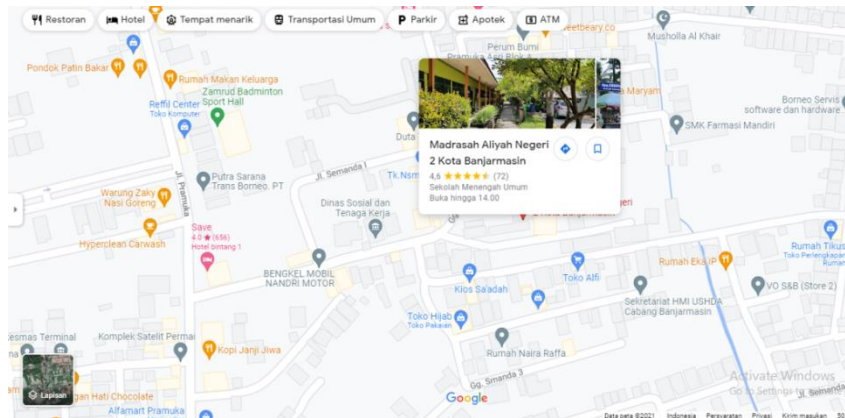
Restoran Hotel Tempat menarik Transportasi Umum Parkir Apotek ATM

Perum Bumi
Musholla Al Khair
Pondok Patin Bakar
Rumah Makan Keluarga
Zamrud Badminton Sport Hall
Reffil Center
Toko Komputer
Borneo Servis
software and hardware
SMK Farmasi Mandiri
Duta
Jl. Semanda I
Tk.Nsm
Putra Sarana Trans Borneo. PT
Warung Zaky Nasi Goreng
Jl. Pramuka
Dinas Sosial dan Tenaga Kerja
Hyperclean Carwash
Save
4.0 ★ (656)
Hotel bintang 1
BENGKEL MOBIL NANDRI MOTOR
Toko Alfi
Rumah Eks IP
Rumah Tikus
Toko Perlengkapan
Kios Sa'adah
Sekretariat HMI USHDA Cabang Banjarmasin
VO S&B (Store 2)
Toko Hijab
Toko Pakaian
Komplek Satelit Permai
Kopi Janji Jiwa
Rumah Naira Raffa
Gg. Semanda 3
Hati Chocolate
Alfamart Pramuka
Lapisan
Activate Windows
Go to Settings to a
Jl. Semanda

Madrasah Aliyah Negeri 2 Kota Banjarmasin
4,6 ★★★★★ (72)
Sekolah Menengah Umum
Buka hingga 14.00

Google
Data peta ©2021 Indonesia Persyaratan Privasi Kirim masukan 50